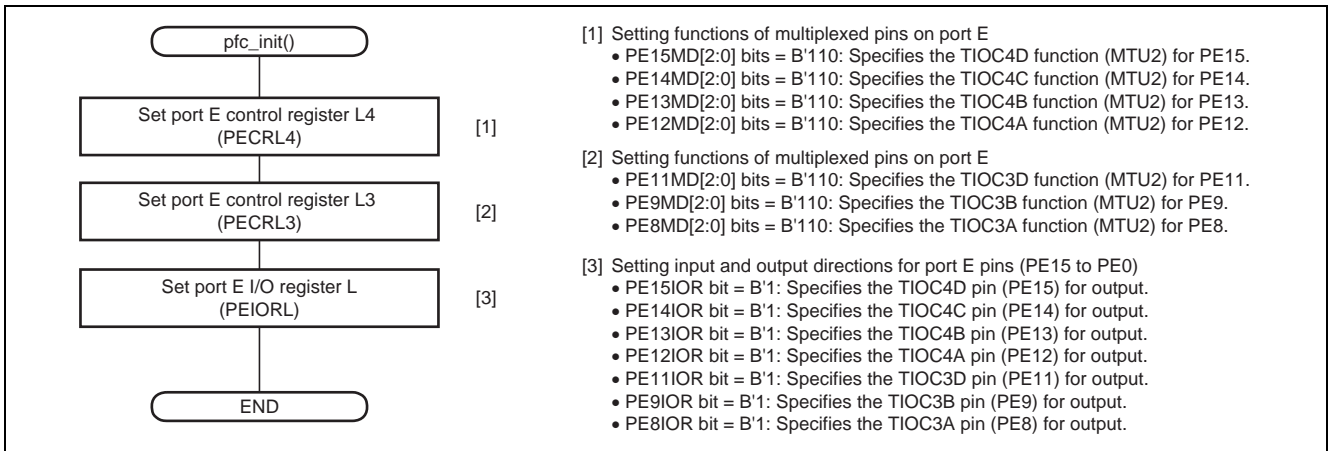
pfc_init()

Set port E control register L4 (PECRL4)

[1]

Set port E control register L3 (PECRL3)

[2]

Set port E I/O register L (PEIORL)

[3]

END

[1] Setting functions of multiplexed pins on port E
• PE15MD[2:0] bits = B'110: Specifies the TIOC4D function (MTU2) for PE15.
• PE14MD[2:0] bits = B'110: Specifies the TIOC4C function (MTU2) for PE14.
• PE13MD[2:0] bits = B'110: Specifies the TIOC4B function (MTU2) for PE13.
• PE12MD[2:0] bits = B'110: Specifies the TIOC4A function (MTU2) for PE12.

[2] Setting functions of multiplexed pins on port E
• PE11MD[2:0] bits = B'110: Specifies the TIOC3D function (MTU2) for PE11.
• PE9MD[2:0] bits = B'110: Specifies the TIOC3B function (MTU2) for PE9.
• PE8MD[2:0] bits = B'110: Specifies the TIOC3A function (MTU2) for PE8.

[3] Setting input and output directions for port E pins (PE15 to PE0)
• PE15IOR bit = B'1: Specifies the TIOC4D pin (PE15) for output.
• PE14IOR bit = B'1: Specifies the TIOC4C pin (PE14) for output.
• PE13IOR bit = B'1: Specifies the TIOC4B pin (PE13) for output.
• PE12IOR bit = B'1: Specifies the TIOC4A pin (PE12) for output.
• PE11IOR bit = B'1: Specifies the TIOC3D pin (PE11) for output.
• PE9IOR bit = B'1: Specifies the TIOC3B pin (PE9) for output.
• PE8IOR bit = B'1: Specifies the TIOC3A pin (PE8) for output.